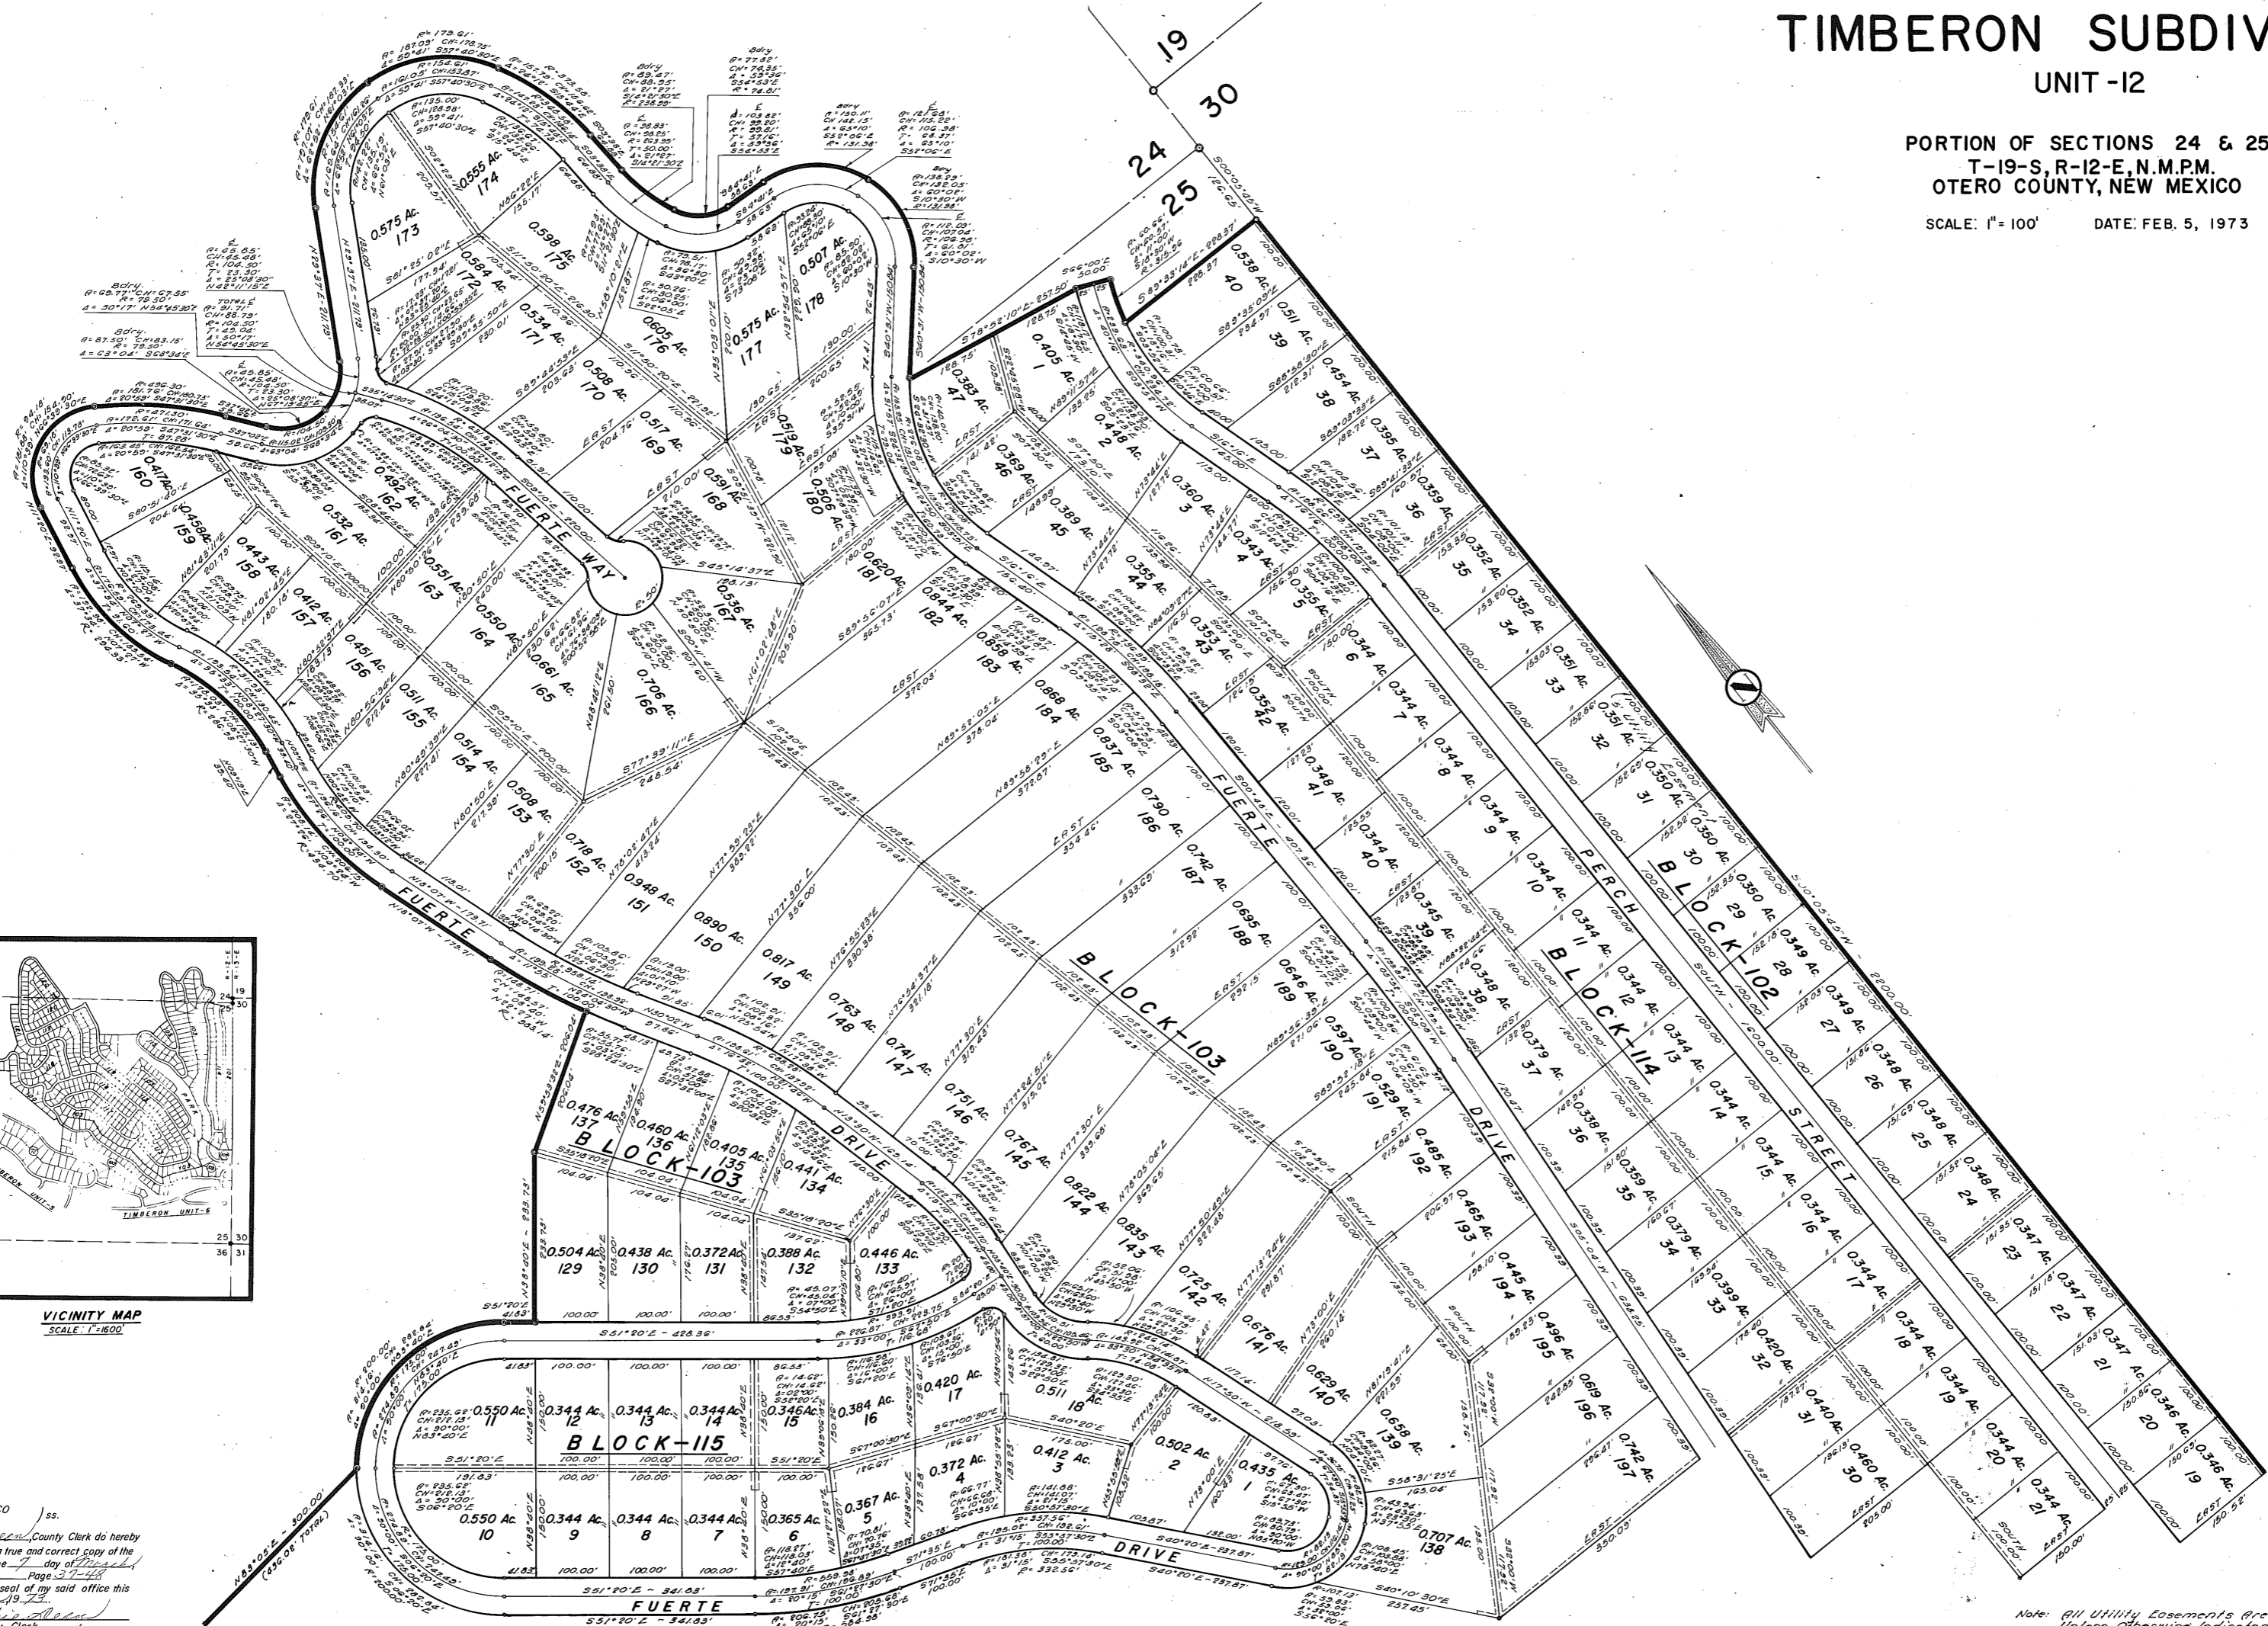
TIMBERON SUBDIV

UNIT-12

PORTION OF SECTIONS 24 & 25
T-19-S, R-12-E, N.M.P.M.
OTERO COUNTY, NEW MEXICO

SCALE: 1" = 100'    DATE: FEB. 5, 1973

19
30
24
25

FUERTE WAY
FUERTE
FUERTE DRIVE
PERCH STREET
DRIVE
FUERTE
DRIVE

BLOCK-102
BLOCK-103
BLOCK-114
BLOCK-103
BLOCK-115

0.555 Ac. 174
0.575 Ac. 173
0.598 Ac. 175
0.584 Ac. 172
0.534 Ac. 171
0.605 Ac. 176
0.575 Ac. 177
178
0.507 Ac.
0.508 Ac. 170
0.517 Ac. 169
0.519 Ac. 179
0.591 Ac. 168
0.506 Ac. 180
0.417 Ac. 160
0.458 Ac. 159
0.492 Ac. 162
0.532 Ac. 161
0.443 Ac. 158
0.551 Ac. 163
0.412 Ac. 157
0.550 Ac. 164
0.536 Ac. 167
0.451 Ac. 156
0.661 Ac. 165
0.706 Ac. 166
0.511 Ac. 155
0.514 Ac. 154
0.508 Ac. 153
0.718 Ac. 152
0.948 Ac. 151
0.890 Ac. 150
0.817 Ac. 149
0.763 Ac. 148
0.741 Ac. 147
0.751 Ac. 146
0.767 Ac. 145
0.822 Ac. 144
0.835 Ac. 143
0.725 Ac. 142
0.676 Ac. 141
0.629 Ac. 140
0.658 Ac. 139
0.707 Ac. 138
0.620 Ac. 181
0.844 Ac. 182
0.858 Ac. 183
0.868 Ac. 184
0.837 Ac. 185
0.790 Ac. 186
0.742 Ac. 187
0.695 Ac. 188
0.646 Ac. 189
0.597 Ac. 190
0.529 Ac. 191
0.485 Ac. 192
0.465 Ac. 193
0.445 Ac. 194
0.496 Ac. 195
0.619 Ac. 196
0.742 Ac. 197
0.383 Ac. 47
0.405 Ac. 1
0.369 Ac. 46
0.448 Ac. 2
0.389 Ac. 45
0.360 Ac. 3
0.355 Ac. 44
0.343 Ac. 4
0.353 Ac. 43
0.355 Ac. 5
0.352 Ac. 42
0.344 Ac. 6
0.344 Ac. 7
0.348 Ac. 41
0.344 Ac. 8
0.344 Ac. 40
0.344 Ac. 9
0.345 Ac. 39
0.344 Ac. 10
0.348 Ac. 38
0.344 Ac. 11
0.379 Ac. 37
0.344 Ac. 12
0.344 Ac. 13
0.338 Ac. 36
0.344 Ac. 14
0.359 Ac. 35
0.344 Ac. 15
0.379 Ac. 34
0.344 Ac. 16
0.399 Ac. 33
0.344 Ac. 17
0.420 Ac. 32
0.344 Ac. 18
0.440 Ac. 31
0.344 Ac. 19
0.460 Ac. 30
0.344 Ac. 20
0.344 Ac. 21
0.538 Ac. 40
0.511 Ac. 39
0.454 Ac. 38
0.395 Ac. 37
0.359 Ac. 36
0.352 Ac. 35
0.352 Ac. 34
0.351 Ac. 33
0.351 Ac. 32
0.350 Ac. 31
0.350 Ac. 30
0.350 Ac. 29
0.349 Ac. 28
0.349 Ac. 27
0.348 Ac. 26
0.348 Ac. 25
0.348 Ac. 24
0.347 Ac. 23
0.347 Ac. 22
0.347 Ac. 21
0.346 Ac. 20
0.346 Ac. 19
0.476 Ac. 137
0.460 Ac. 136
0.405 Ac. 135
0.441 Ac. 134
0.504 Ac. 129
0.438 Ac. 130
0.372 Ac. 131
0.388 Ac. 132
0.446 Ac. 133
0.550 Ac. 11
0.344 Ac. 12
0.344 Ac. 13
0.344 Ac. 14
0.346 Ac. 15
0.384 Ac. 16
0.420 Ac. 17
0.511 18
0.550 Ac. 10
0.344 Ac. 9
0.344 Ac. 8
0.344 Ac. 7
0.365 Ac. 6
0.367 Ac. 5
0.372 Ac. 4
0.412 Ac. 3
0.502 Ac. 2
0.435 Ac. 1

S51°20'E - 428.36'
S51°20'E - 341.83'
S51°20'E - 341.83'
S40°20'E - 237.87'
S40°10'30"E
S00°03'25"W - 2200.00'
SOUTH - 1600.00'
S00°41'E
S05°04'W
N18°07'W - 173.71'
N83°05'E - 300.00' (836.08' TOTAL)
S78°52'10"E - 257.50'
S66°00'E 30.00
S83°33'14"E - 228.37'
S77°39'11"E
N30°02'W
N13°30'W - 125.14'

VVICINITY MAP
SCALE: 1" = 1600'
TIMBERON UNIT-6
TIMBERON UNIT-5
25 30
36 31

...CO ) ss.
...County Clerk do hereby ...true and correct copy of the ...e 7 day of March ... Page 37-48 ...seal of my said office this ...1973 ... Clerk

Note: All Utility Easements Are ... Unless Otherwise Indicated